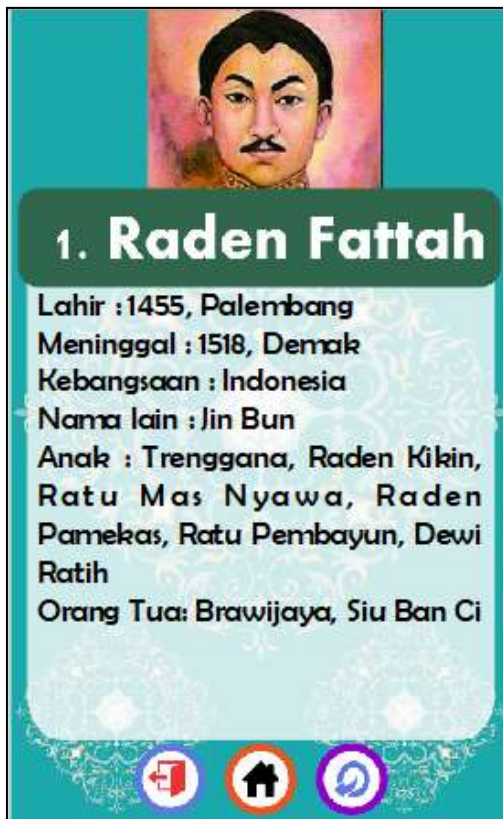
1. Raden Fattah

Lahir : 1455, Palembang
Meninggal : 1518, Demak
Kebangsaan : Indonesia
Nama lain : Jin Bun
Anak : Trenggana, Raden Kikin, Ratu Mas Nyawa, Raden Pamekas, Ratu Pembayun, Dewi Ratih
Orang Tua: Brawijaya, Siu Ban Ci